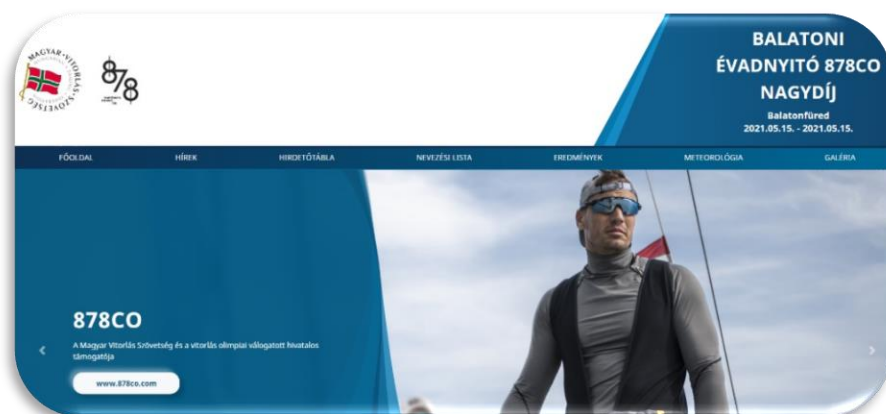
MAGYAR VITORLÁS SZÖVETSÉG

878

BALATONI ÉVADNYITÓ 878CO NAGYDÍJ

Balatonfüred
2021.05.15. - 2021.05.15.

FŐOLDAL HÍREK HIRDETŐTÁBLA NEVEZÉSI LISTA EREDMÉNYEK METEOROLÓGIA GALÉRIA

878CO

A Magyar Vitorlás Szövetség és a vitorlás olimpiai válogatott hivatalos támogatója

www.878co.com